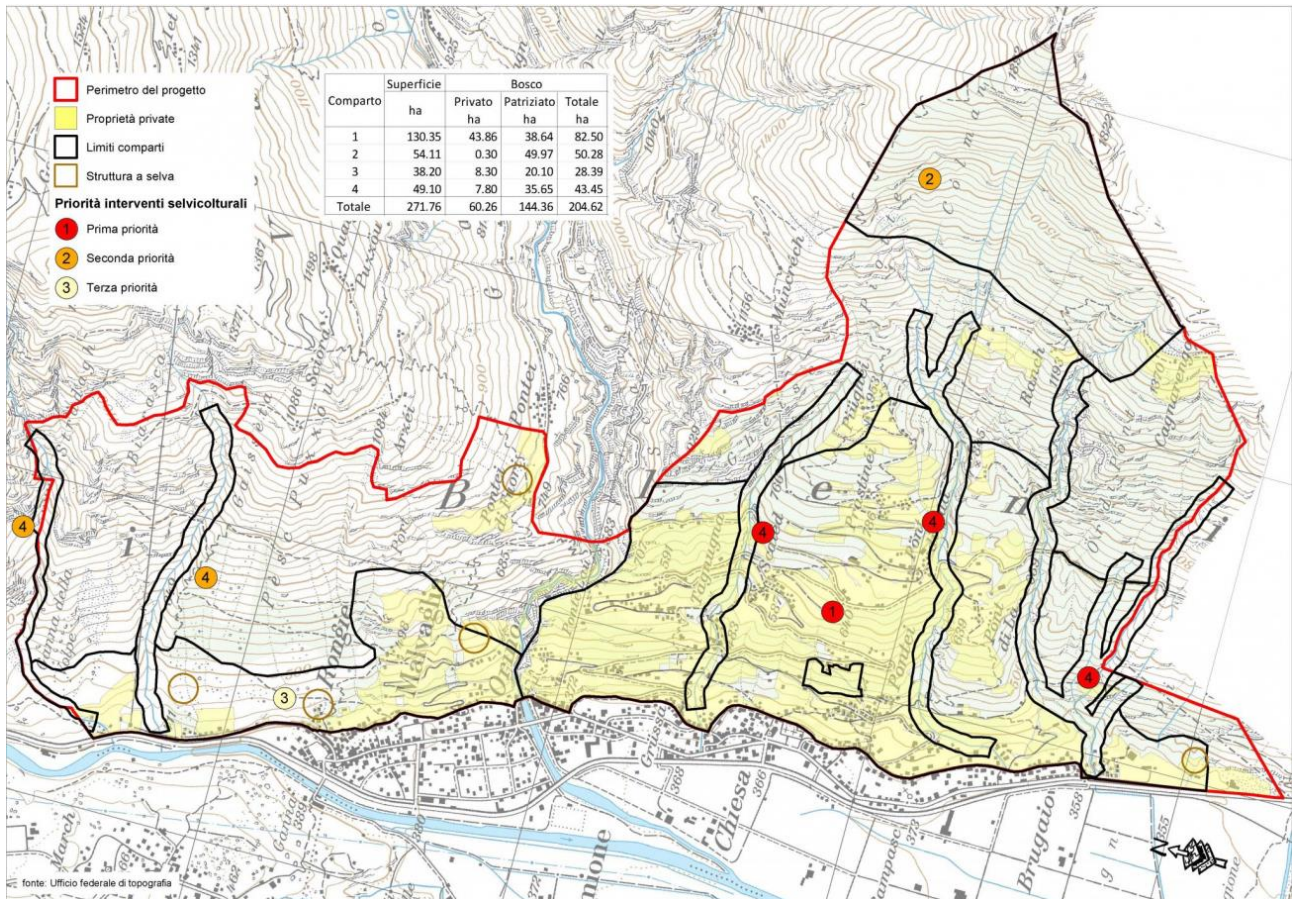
Perimetro del progetto
Proprietà private
Limiti comparti
Struttura a selva
Priorità interventi selvicolturali
1 Prima priorità
2 Seconda priorità
3 Terza priorità

| Comparto | Superficie ha | Bosco Privato ha | Bosco Patriziato ha | Bosco Totale ha |
|---|---|---|---|---|
| 1 | 130.35 | 43.86 | 38.64 | 82.50 |
| 2 | 54.11 | 0.30 | 49.97 | 50.28 |
| 3 | 38.20 | 8.30 | 20.10 | 28.39 |
| 4 | 49.10 | 7.80 | 35.65 | 43.45 |
| Totale | 271.76 | 60.26 | 144.36 | 204.62 |

2
4
4
4
4
1
4
3

B
i
l
e
n

Pontei
Malvaglia
Chiesa
Brugaio
Munerech
Cagnatengo
Ranch

fonte: Ufficio federale di topografia